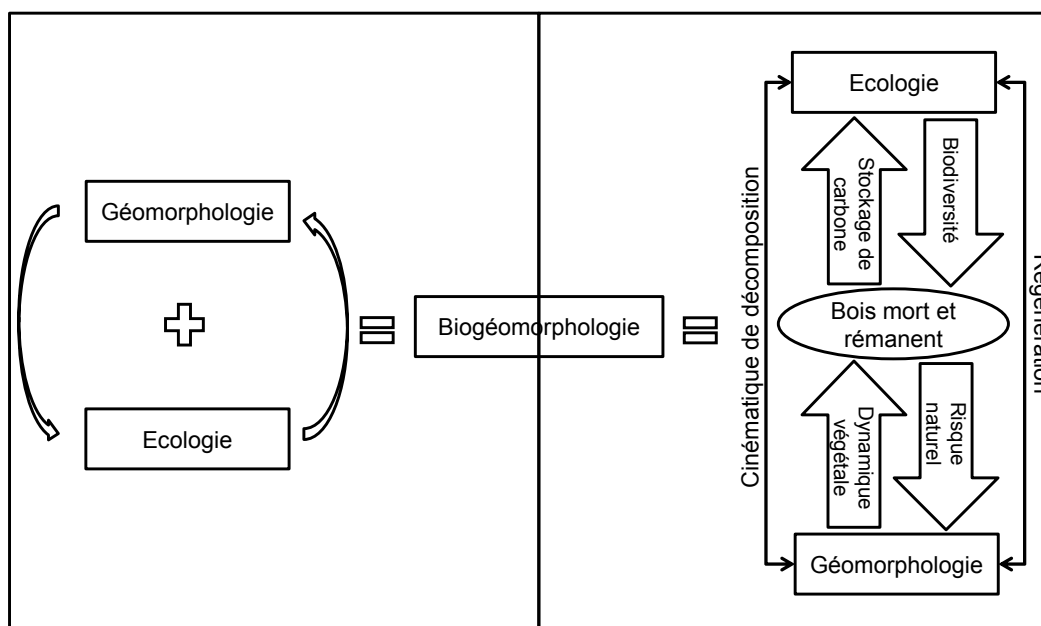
Géomorphologie

Ecologie

Biogéomorphologie

Ecologie

Cinématique de décomposition

Stockage de carbone

Biodiversité

Régénération

Bois mort et rémanent

Dynamique végétale

Risque naturel

Géomorphologie